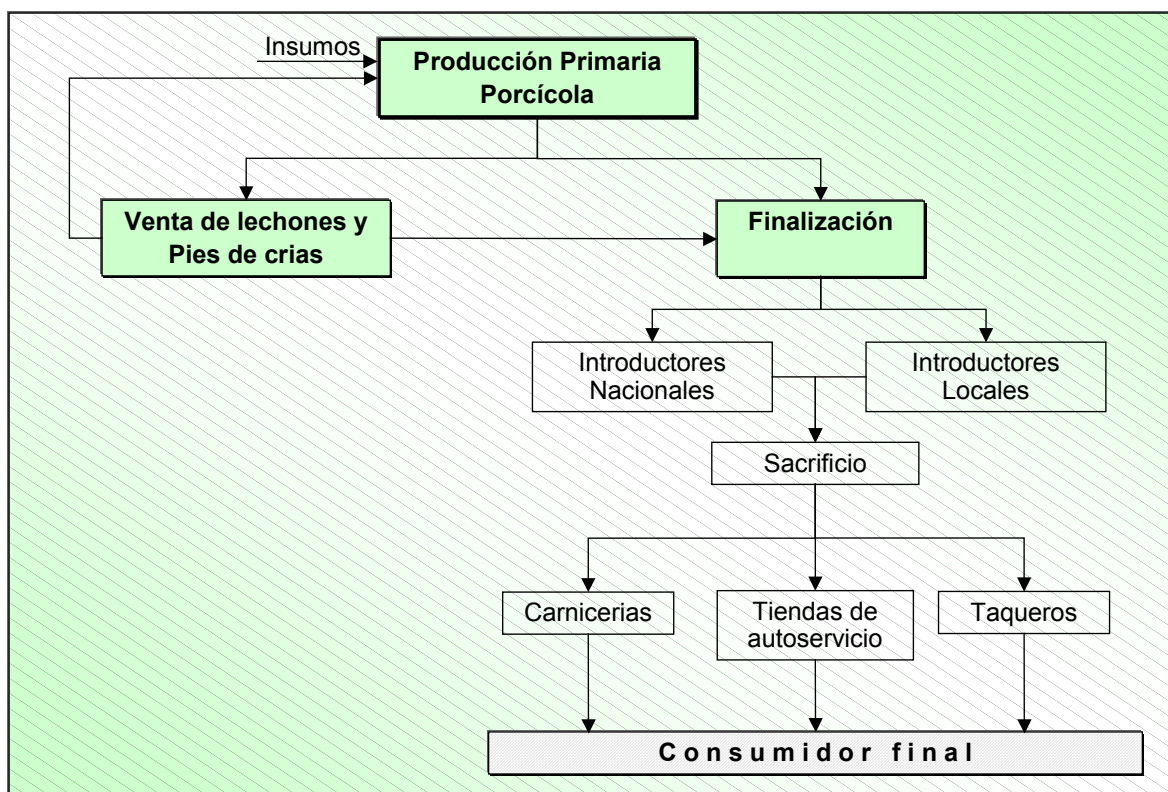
Insumos

Producción Primaria Porcícola

Venta de lechones y Pies de crias

Finalización

Introductores Nacionales

Introductores Locales

Sacrificio

Carnicerias

Tiendas de autoservicio

Taqueros

Consumidor final